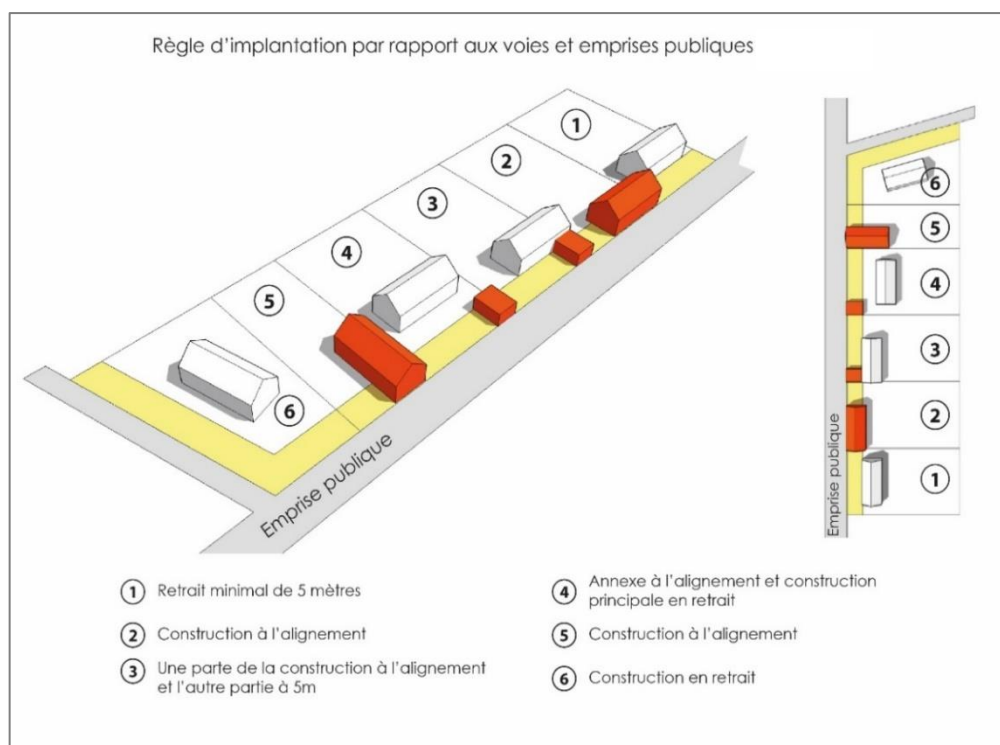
Règle d'implantation par rapport aux voies et emprises publiques

1
2
3
4
5
6

Emprise publique

6
5
4
3
2
1

Emprise publique

(1) Retrait minimal de 5 mètres

(2) Construction à l'alignement

(3) Une parte de la construction à l'alignement et l'autre partie à 5m

(4) Annexe à l'alignement et construction principale en retrait

(5) Construction à l'alignement

(6) Construction en retrait